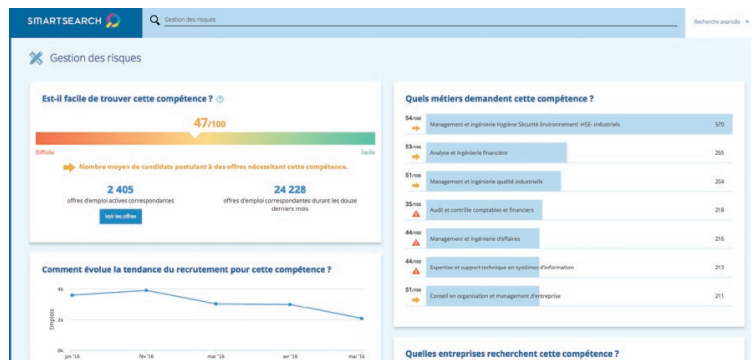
SMARTSEARCH

Gestion des risques

Recherche avancée

Gestion des risques

Est-il facile de trouver cette compétence ?

47/100

Difficile

Facile

Nombre moyen de candidats postulant à des offres nécessitant cette compétence.

2 405

offres d'emploi actives correspondantes

Voir les offres

24 228

offres d'emploi correspondantes durant les douze derniers mois

Comment évolue la tendance du recrutement pour cette compétence ?

4k

2k

0k

Emplois

jan '16

fév '16

mar '16

avr '16

mai '16

Quels métiers demandent cette compétence ?

| | | |
|---|---|---|
| 54/100 | Management et ingénierie Hygiène Sécurité Environnement -HSE- industriels | 570 |
| 53/100 | Analyse et ingénierie financière | 265 |
| 51/100 | Management et ingénierie qualité industrielle | 254 |
| 35/100 | Audit et contrôle comptables et financiers | 218 |
| 44/100 | Management et ingénierie d'affaires | 216 |
| 44/100 | Expertise et support technique en systèmes d'information | 213 |
| 51/100 | Conseil en organisation et management d'entreprise | 211 |

Quelles entreprises recherchent cette compétence ?